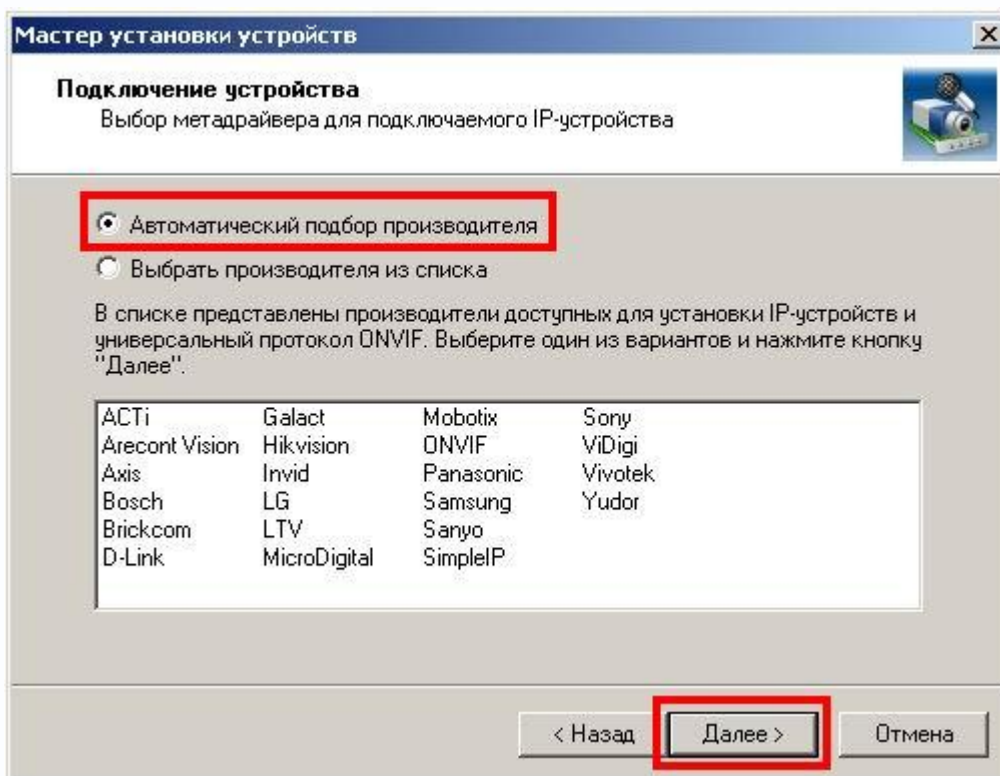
Мастер установки устройств

Подключение устройства
Выбор метадрайвера для подключаемого IP-устройства

Автоматический подбор производителя

Выбрать производителя из списка

В списке представлены производители доступных для установки IP-устройств и универсальный протокол ONVIF. Выберите один из вариантов и нажмите кнопку "Далее".

ACTi
Arecont Vision
Axis
Bosch
Brickcom
D-Link

Galact
Hikvision
Invid
LG
LTV
MicroDigital

Mobotix
ONVIF
Panasonic
Samsung
Sanyo
SimpleIP

Sony
ViDigi
Vivotek
Yudor

< Назад
Далее >
Отмена